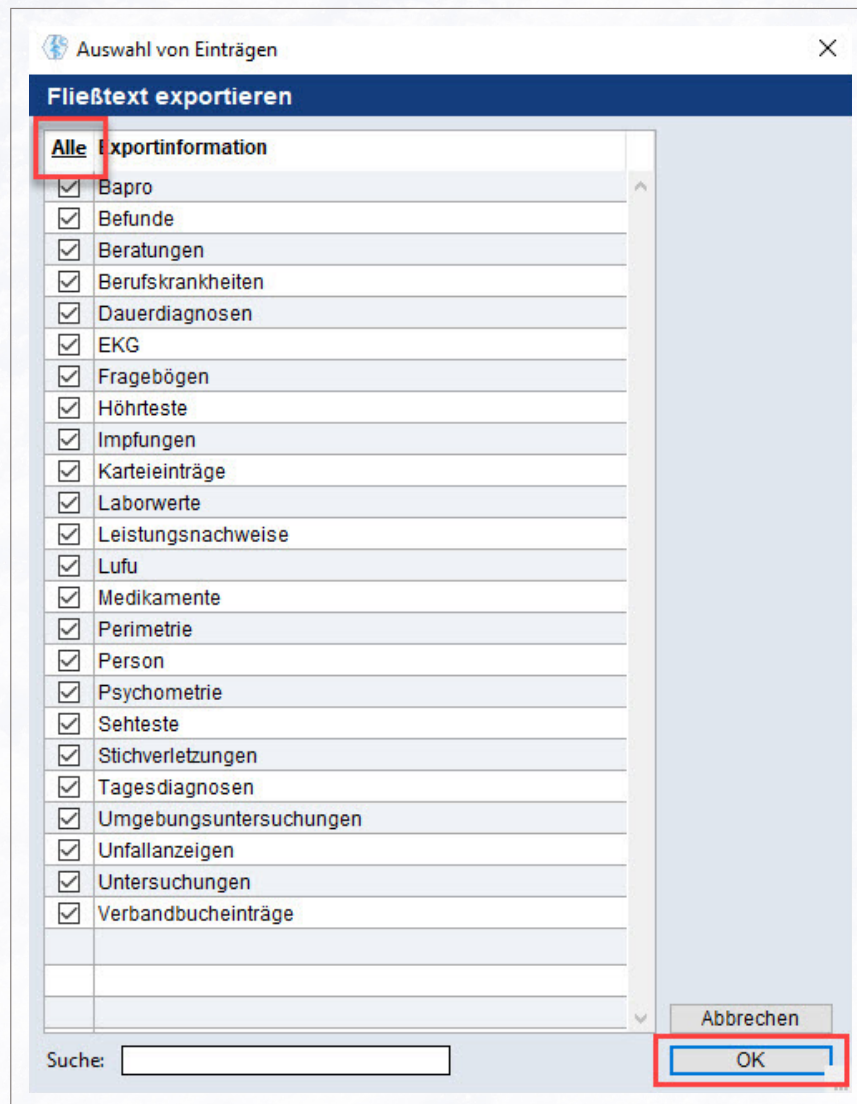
Auswahl von Einträgen

Fließtext exportieren

| Alle | Exportinformation |
|---|---|
| ☑ | Bapro |
| ☑ | Befunde |
| ☑ | Beratungen |
| ☑ | Berufskrankheiten |
| ☑ | Dauerdiagnosen |
| ☑ | EKG |
| ☑ | Fragebögen |
| ☑ | Höhrteste |
| ☑ | Impfungen |
| ☑ | Karteieinträge |
| ☑ | Laborwerte |
| ☑ | Leistungsnachweise |
| ☑ | Lufu |
| ☑ | Medikamente |
| ☑ | Perimetrie |
| ☑ | Person |
| ☑ | Psychometrie |
| ☑ | Sehteste |
| ☑ | Stichverletzungen |
| ☑ | Tagesdiagnosen |
| ☑ | Umgebungsuntersuchungen |
| ☑ | Unfallanzeigen |
| ☑ | Untersuchungen |
| ☑ | Verbandbucheinträge |

Abbrechen

Suche:

OK